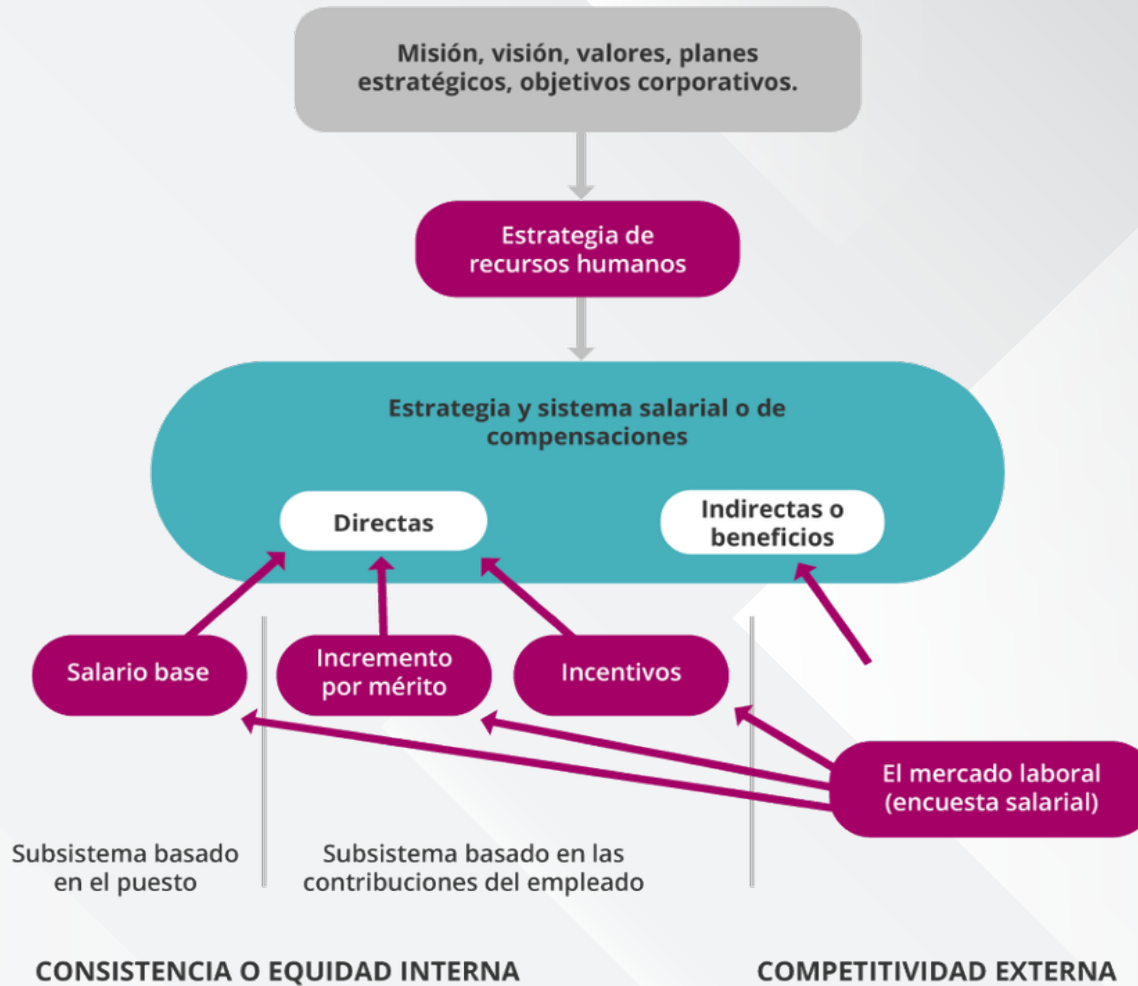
Misión, visión, valores, planes estratégicos, objetivos corporativos.

Estrategia de recursos humanos

Estrategia y sistema salarial o de compensaciones

Directas

Indirectas o beneficios

Salario base

Incremento por mérito

Incentivos

El mercado laboral (encuesta salarial)

Subsistema basado en el puesto

Subsistema basado en las contribuciones del empleado

CONSISTENCIA O EQUIDAD INTERNA

COMPETITIVIDAD EXTERNA